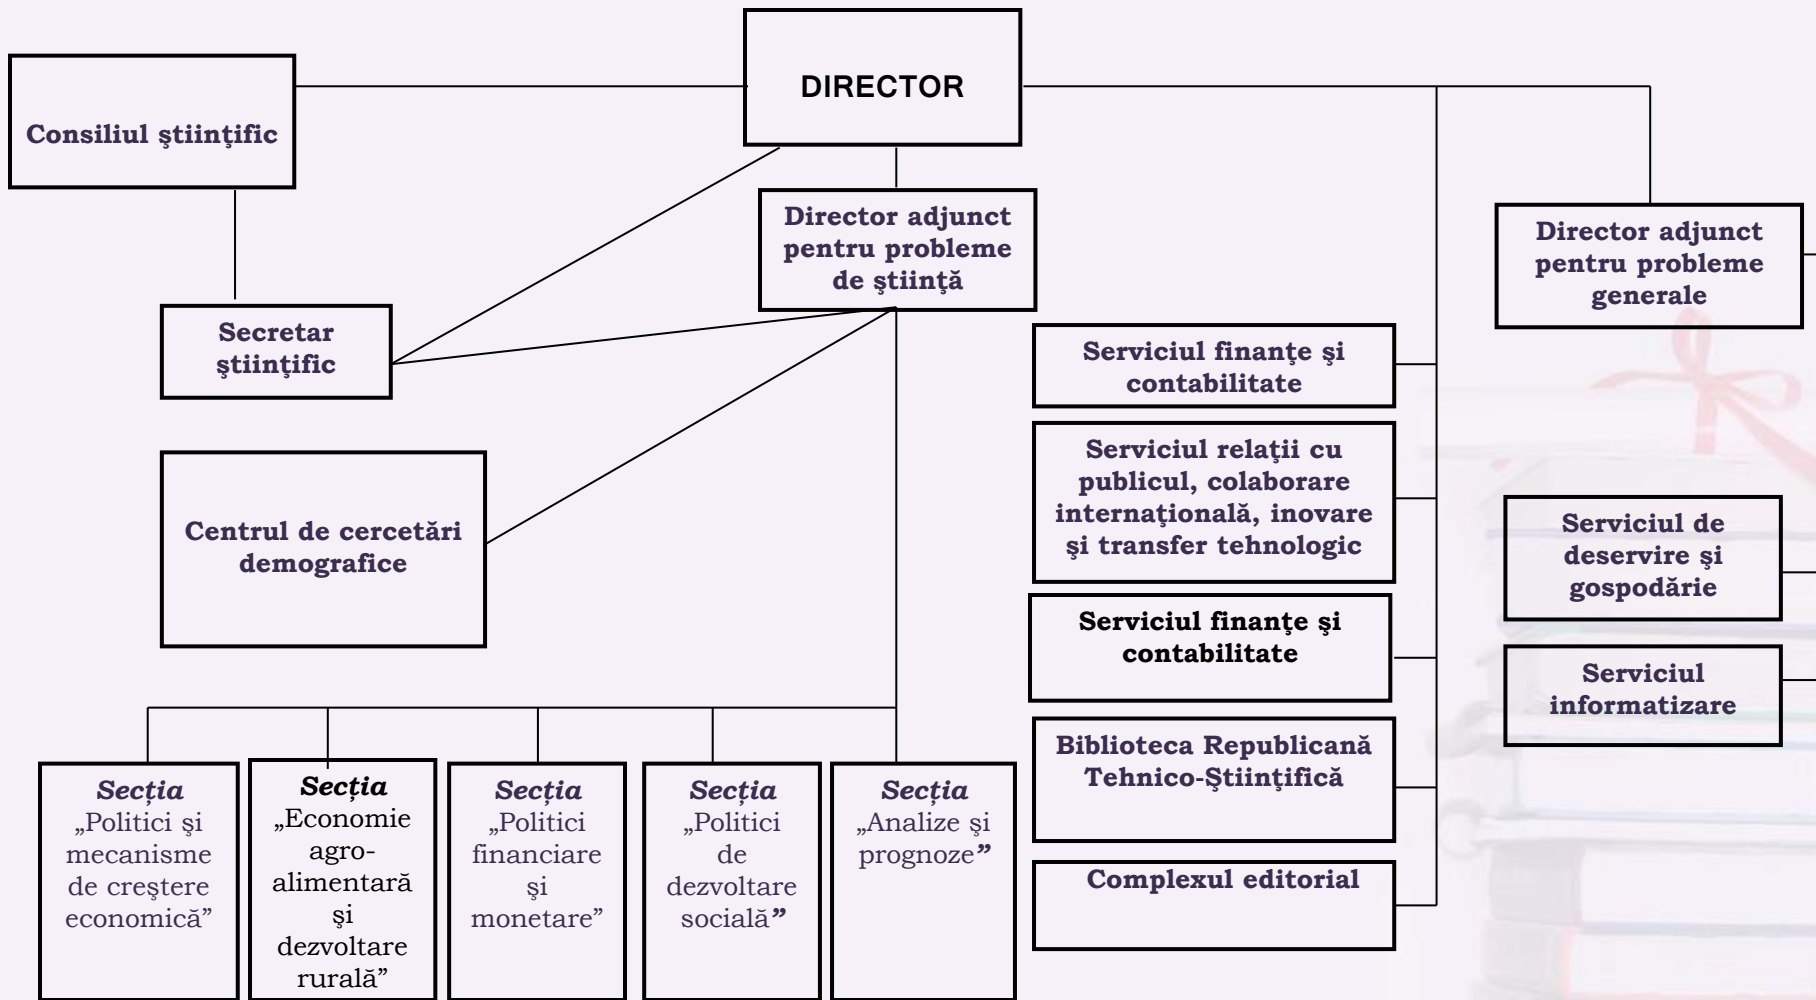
DIRECTOR

Consiliul ştiinţific

Secretar ştiinţific

Director adjunct pentru probleme de ştiinţă

Centrul de cercetări demografice

Secția „Politici şi mecanisme de creştere economică”

Secția „Economie agro-alimentară şi dezvoltare rurală”

Secția „Politici financiare şi monetare”

Secția „Politici de dezvoltare socială”

Secția „Analize şi prognoze”

Serviciul finanţe şi contabilitate

Serviciul relaţii cu publicul, colaborare internaţională, inovare şi transfer tehnologic

Serviciul finanţe şi contabilitate

Biblioteca Republicană Tehnico-Ştiinţifică

Complexul editorial

Director adjunct pentru probleme generale

Serviciul de deservire şi gospodărie

Serviciul informatizare